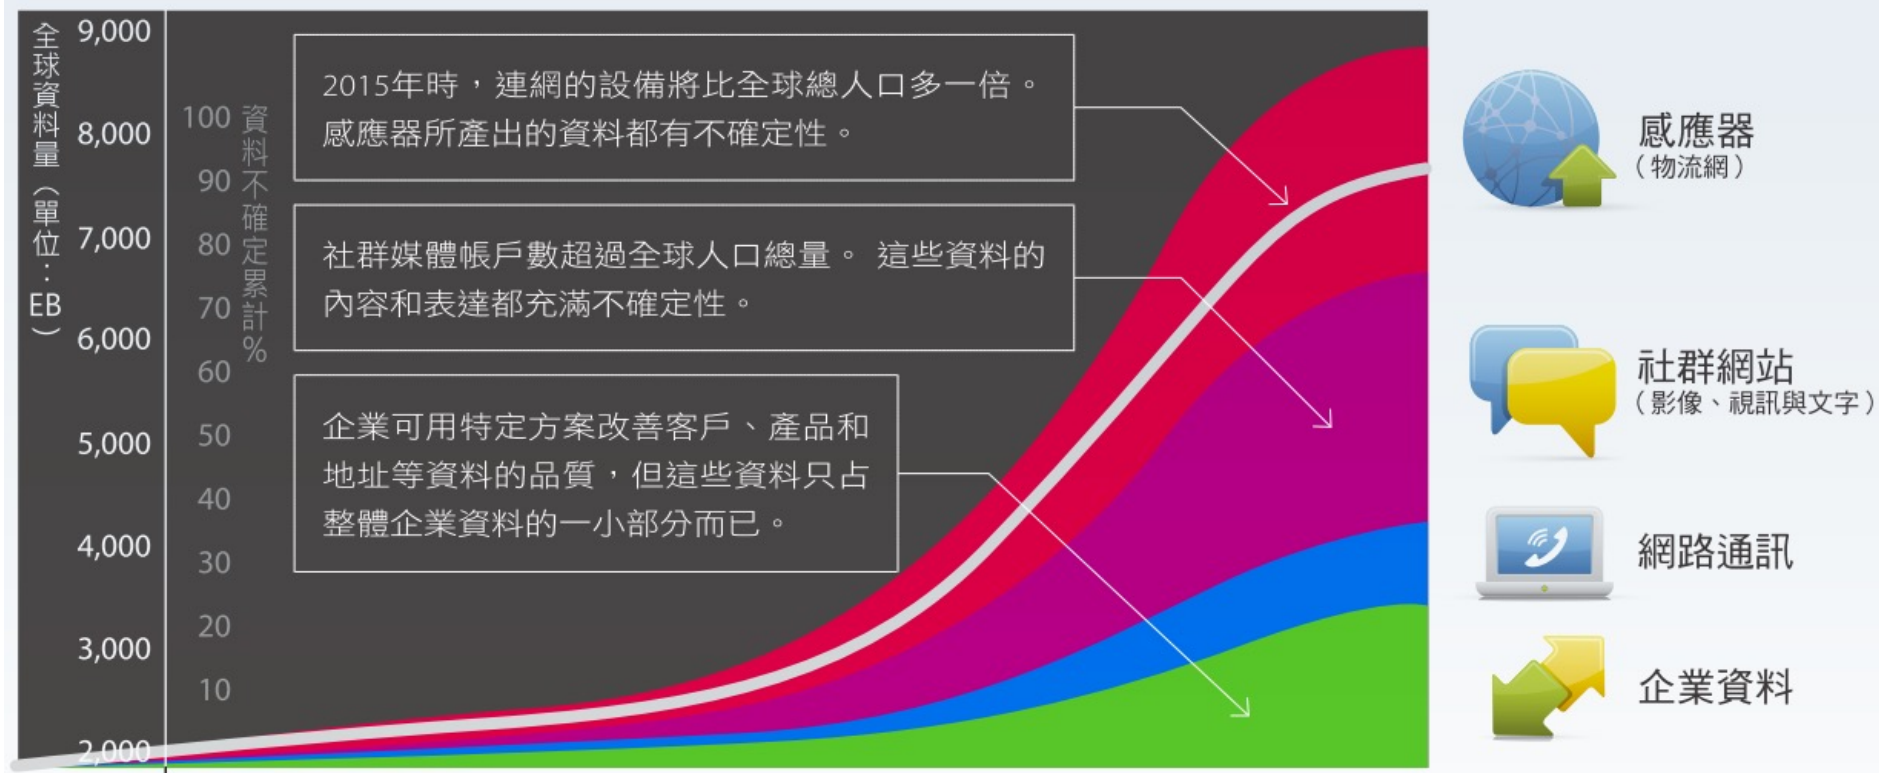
全球資料量（單位：EB）

9,000
8,000
7,000
6,000
5,000
4,000
3,000
2,000

資料不確定累計%

100
90
80
70
60
50
40
30
20
10

2015年時，連網的設備將比全球總人口多一倍。感應器所產出的資料都有不確定性。

社群媒體帳戶數超過全球人口總量。 這些資料的內容和表達都充滿不確定性。

企業可用特定方案改善客戶、產品和地址等資料的品質，但這些資料只占整體企業資料的一小部分而已。

感應器
（物流網）

社群網站
（影像、視訊與文字）

網路通訊

企業資料